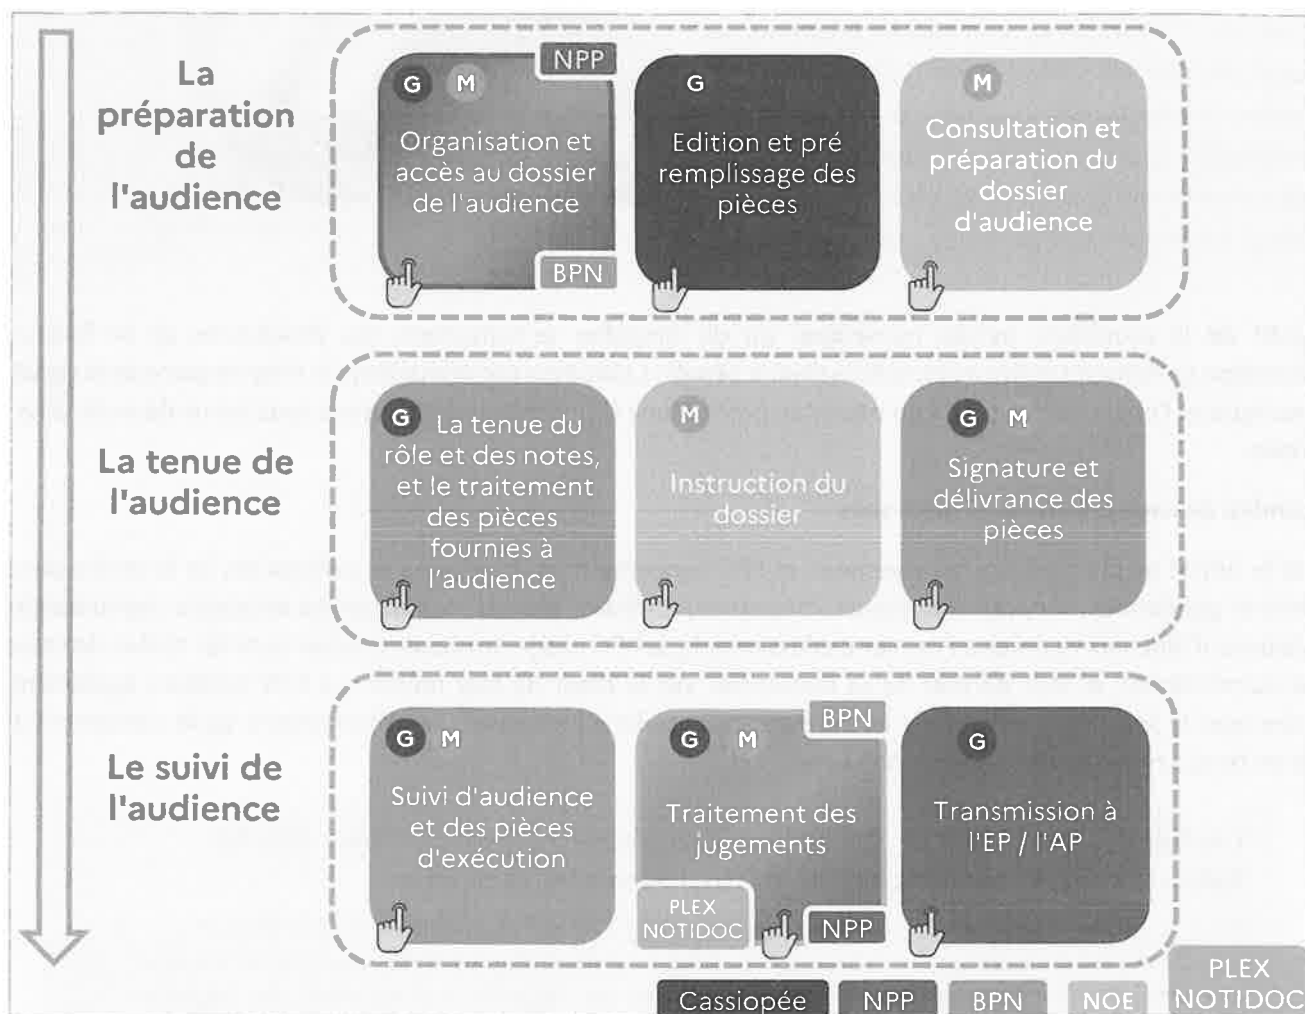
La préparation de l'audience

G M NPP
Organisation et accès au dossier de l'audience
BPN

G
Edition et pré remplissage des pièces

M
Consultation et préparation du dossier d'audience

La tenue de l'audience

G
La tenue du rôle et des notes, et le traitement des pièces fournies à l'audience

M
Instruction du dossier

G M
Signature et délivrance des pièces

Le suivi de l'audience

G M
Suivi d'audience et des pièces d'exécution

G M BPN
Traitement des jugements
PLEX NOTIDOC
NPP

G
Transmission à l'EP / l'AP

Cassiopée NPP BPN NOE PLEX NOTIDOC